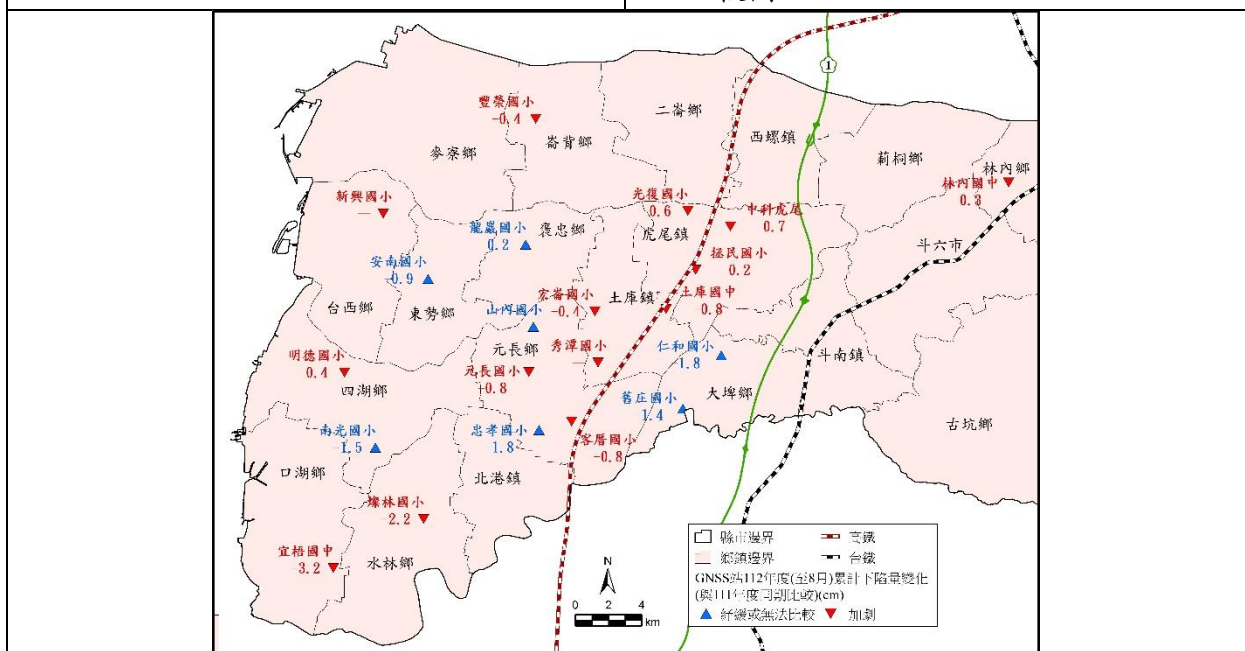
1

豐榮國小
-0.4

崙背鄉

二崙鄉

西螺鎮

莿桐鄉

林內鄉

麥寮鄉

新興國小
—

光復國小
0.6

中科虎尾
0.7

林內國中
0.3

龍巖國小
0.2

褒忠鄉

虎尾鎮

斗六市

安南國小
-0.9

拯民國小
0.2

家蓄國小
-0.1

土庫鎮

土庫國中
0.8

台西鄉

東勢鄉

山內國小

元長鄉

秀潭國小

仁和國小
1.8

斗南鎮

明德國小
0.4

四湖鄉

元長國小
+0.8

大埤鄉

舊庄國小
1.4

南光國小
-1.5

忠孝國小
1.8

客厝國小
-0.8

古坑鄉

口湖鄉

北港鎮

蔦林國小
2.2

宜梧國中
-3.2

水林鄉

N

0 2 4
km

縣市邊界
鄉鎮邊界
高鐵
台鐵
GNSS站112年度(至8月)累計下陷量變化
(與111年度同期比較)(cm)
▲ 紓緩或無法比較 ▼ 加劇